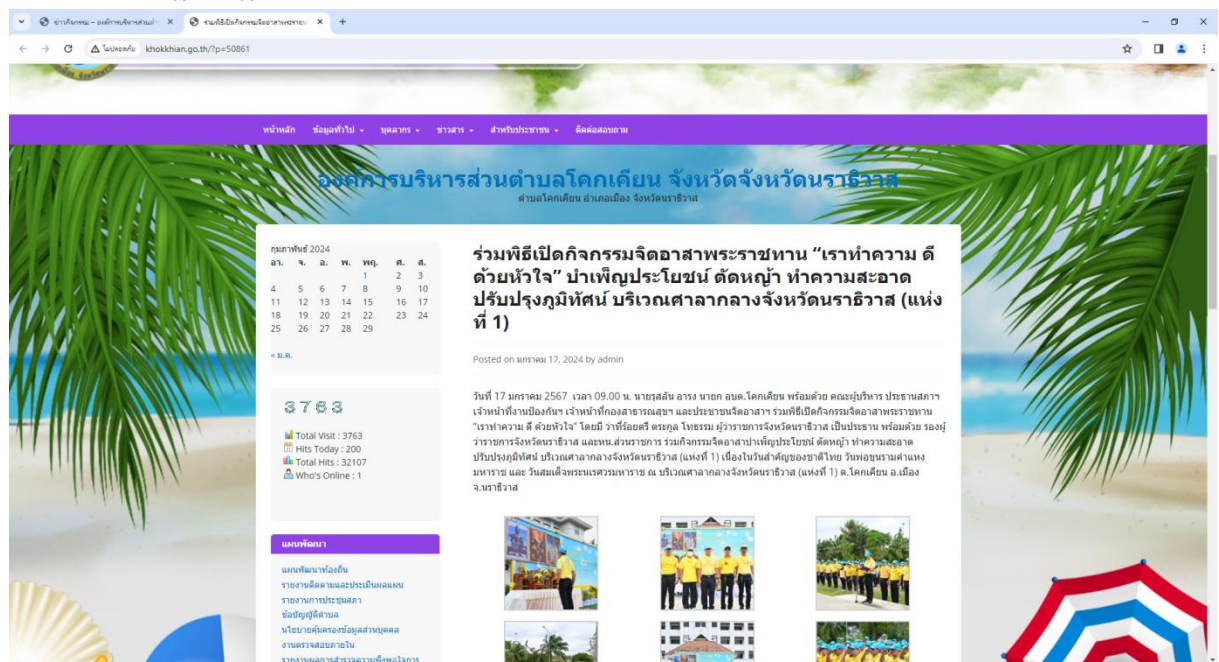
ข่าวกิจกรรม – องค์การบริหารส่วนตำ ×
ร่วมพิธีเปิดกิจกรรมจิตอาสาพระราชทาน ×
ไม่ปลอดภัย khokkhian.go.th/?p=50861

หน้าหลัก ข้อมูลทั่วไป บุคลากร ข่าวสาร สำหรับประชาชน ติดต่อสอบถาม

องค์การบริหารส่วนตำบลโคกเคียน จังหวัดจังหวัดนราธิวาส
ตำบลโคกเคียน อำเภอเมือง จังหวัดนราธิวาส

กุมภาพันธ์ 2024

| อา. | จ. | อ. | พ. | พฤ. | ศ. | ส. |
|---|---|---|---|---|---|---|
| | | | | 1 | 2 | 3 |
| 4 | 5 | 6 | 7 | 8 | 9 | 10 |
| 11 | 12 | 13 | 14 | 15 | 16 | 17 |
| 18 | 19 | 20 | 21 | 22 | 23 | 24 |
| 25 | 26 | 27 | 28 | 29 | | |

« ม.ค.

3763

Total Visit : 3763
Hits Today : 200
Total Hits : 32107
Who's Online : 1

แผนพัฒนา

แผนพัฒนาท้องถิ่น
รายงานติดตามและประเมินผลแผน
รายงานการประชุมสภา
ข้อบัญญัติตำบล
นโยบายคุ้มครองข้อมูลส่วนบุคคล
งานตรวจสอบภายใน
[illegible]

ร่วมพิธีเปิดกิจกรรมจิตอาสาพระราชทาน “เราทำความ ดี ด้วยหัวใจ” บำเพ็ญประโยชน์ ตัดหญ้า ทำความสะอาด ปรับปรุงภูมิทัศน์ บริเวณศาลากลางจังหวัดนราธิวาส (แห่งที่ 1)

Posted on มกราคม 17, 2024 by admin

วันที่ 17 มกราคม 2567 เวลา 09.00 น. นายรุสลัน อารง นายก อบต.โคกเคียน พร้อมด้วย คณะผู้บริหาร ประธานสภาฯ เจ้าหน้าที่งานป้องกันฯ เจ้าหน้าที่กองสาธารณสุขฯ และประชาชนจิตอาสา ร่วมพิธีเปิดกิจกรรมจิตอาสาพระราชทาน “เราทำความ ดี ด้วยหัวใจ” โดยมี ว่าที่ร้อยตรี ตรยกูล โทธรรม ผู้ว่าราชการจังหวัดนราธิวาส เป็นประธาน พร้อมด้วย รองผู้ว่าราชการจังหวัดนราธิวาส และหน.ส่วนราชการ ร่วมกิจกรรมจิตอาสาบำเพ็ญประโยชน์ ตัดหญ้า ทำความสะอาด ปรับปรุงภูมิทัศน์ บริเวณศาลากลางจังหวัดนราธิวาส (แห่งที่ 1) เนื่องในวันสำคัญของชาติไทย วันพ่อขุนรามคำแหงมหาราช และ วันสมเด็จพระนเรศวรมหาราช ณ บริเวณศาลากลางจังหวัดนราธิวาส (แห่งที่ 1) ต.โคกเคียน อ.เมือง จ.นราธิวาส